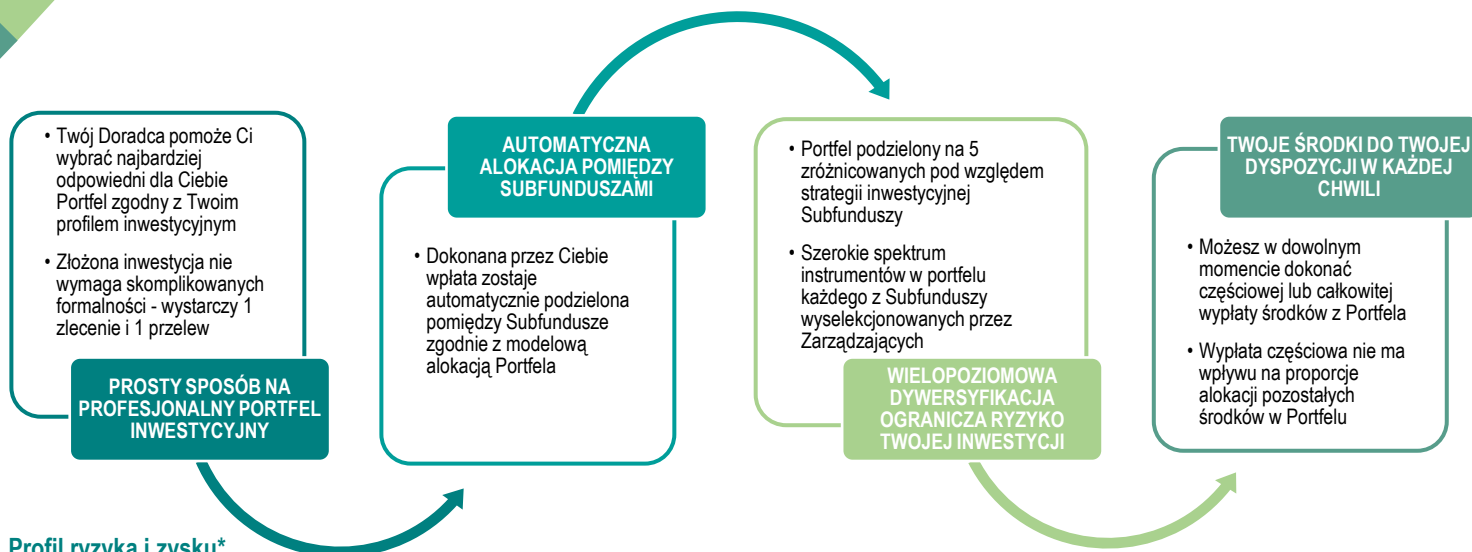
• Twój Doradca pomoże Ci wybrać najbardziej odpowiedni dla Ciebie Portfel zgodny z Twoim profilem inwestycyjnym

• Złożona inwestycja nie wymaga skomplikowanych formalności - wystarczy 1 zlecenie i 1 przelew

PROSTY SPOSÓB NA PROFESJONALNY PORTFEL INWESTYCYJNY

AUTOMATYCZNA ALOKACJA POMIĘDZY SUBFUNDUSZAMI

• Dokonana przez Ciebie wpłata zostaje automatycznie podzielona pomiędzy Subfundusze zgodnie z modelową alokacją Portfela

• Portfel podzielony na 5 zróżnicowanych pod względem strategii inwestycyjnej Subfunduszy

• Szerokie spektrum instrumentów w portfelu każdego z Subfunduszy wyselekcjonowanych przez Zarządzających

WIELOPOZIOMOWA DYWERSYFIKACJA OGRANICZA RYZYKO TWOJEJ INWESTYCJI

TWOJE ŚRODKI DO TWOJEJ DYSPOZYCJI W KAŻDEJ CHWILI

• Możesz w dowolnym momencie dokonać częściowej lub całkowitej wypłaty środków z Portfela

• Wypłata częściowa nie ma wpływu na proporcje alokacji pozostałych środków w Portfelu

Profil ryzyka i zysku*